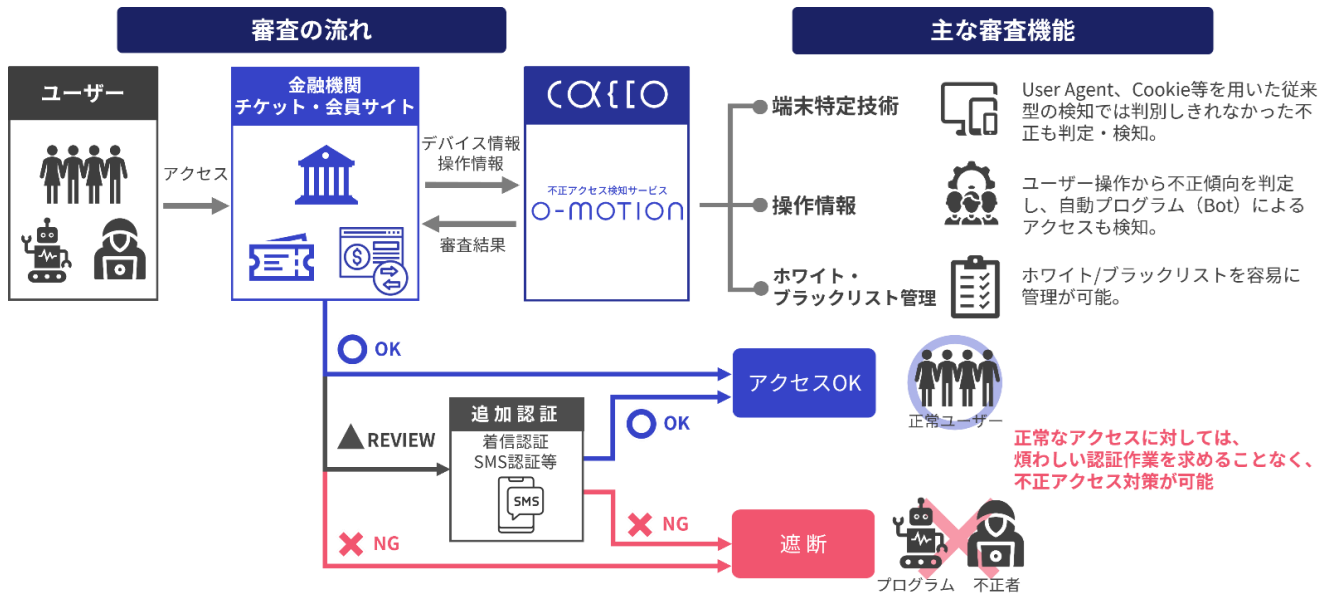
審査の流れ

主な審査機能

ユーザー

アクセス

金融機関
チケット・会員サイト

デバイス情報
操作情報

審査結果

caello

不正アクセス検知サービス
O-MOTION

端末特定技術

User Agent、Cookie等を用いた従来型の検知では判別しきれなかった不正も判定・検知。

操作情報

ユーザー操作から不正傾向を判定し、自動プログラム（Bot）によるアクセスも検知。

ホワイト・
ブラックリスト管理

ホワイト/ブラックリストを容易に管理が可能。

OK

アクセスOK

正常ユーザー

REVIEW

追加認証
着信認証
SMS認証等

SMS

OK

正常なアクセスに対しては、
煩わしい認証作業を求めることなく、
不正アクセス対策が可能

NG

NG

遮断

プログラム　不正者